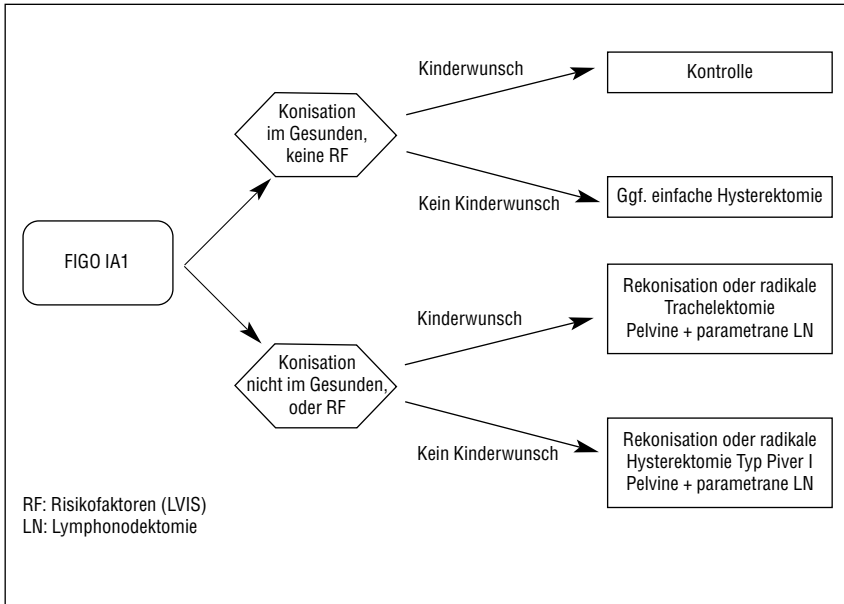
FIGO IA1

Konisation im Gesunden, keine RF

Kinderwunsch

Kontrolle

Kein Kinderwunsch

Ggf. einfache Hysterektomie

Konisation nicht im Gesunden, oder RF

Kinderwunsch

Rekonisation oder radikale Trachelektomie
Pelvine + parametrane LN

Kein Kinderwunsch

Rekonisation oder radikale Hysterektomie Typ Piver I
Pelvine + parametrane LN

RF: Risikofaktoren (LVIS)
LN: Lymphonodektomie